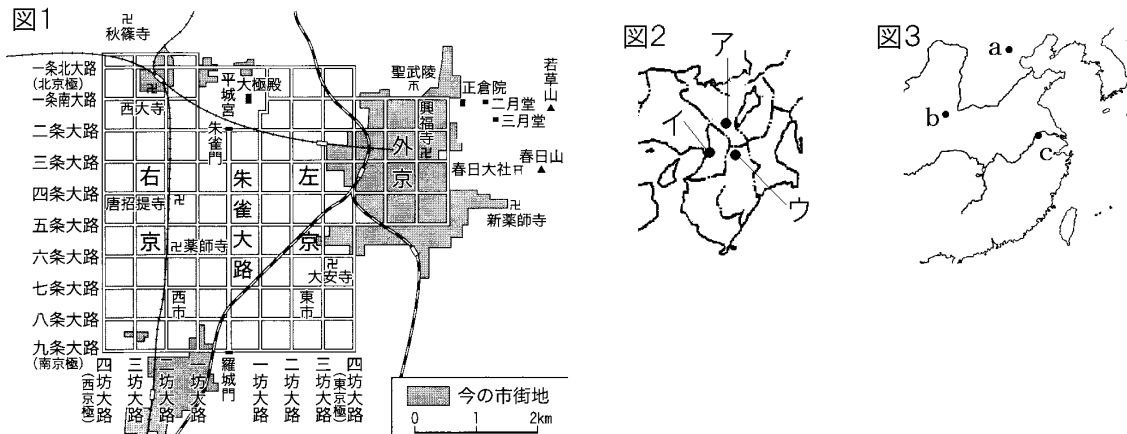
図1

秋篠寺

一条北大路
(北京極)
一条南大路
二条大路
三条大路
四条大路
五条大路
六条大路
七条大路
八条大路
九条大路
(南京極)

西大寺
平城宮
大極殿
朱雀門
聖武陵
正倉院
二月堂
三月堂
若草山
興福寺
外京
春日大社
春日山
右京
朱雀大路
左京
唐招提寺
薬師寺
新薬師寺
大安寺
西市
東市
羅城門

四坊大路(西京極)
三坊大路
二坊大路
一坊大路
一坊大路
二坊大路
三坊大路
四坊大路(東京極)

今の市街地
0 1 2km

図2
ア
イ
ウ

図3
a
b
c